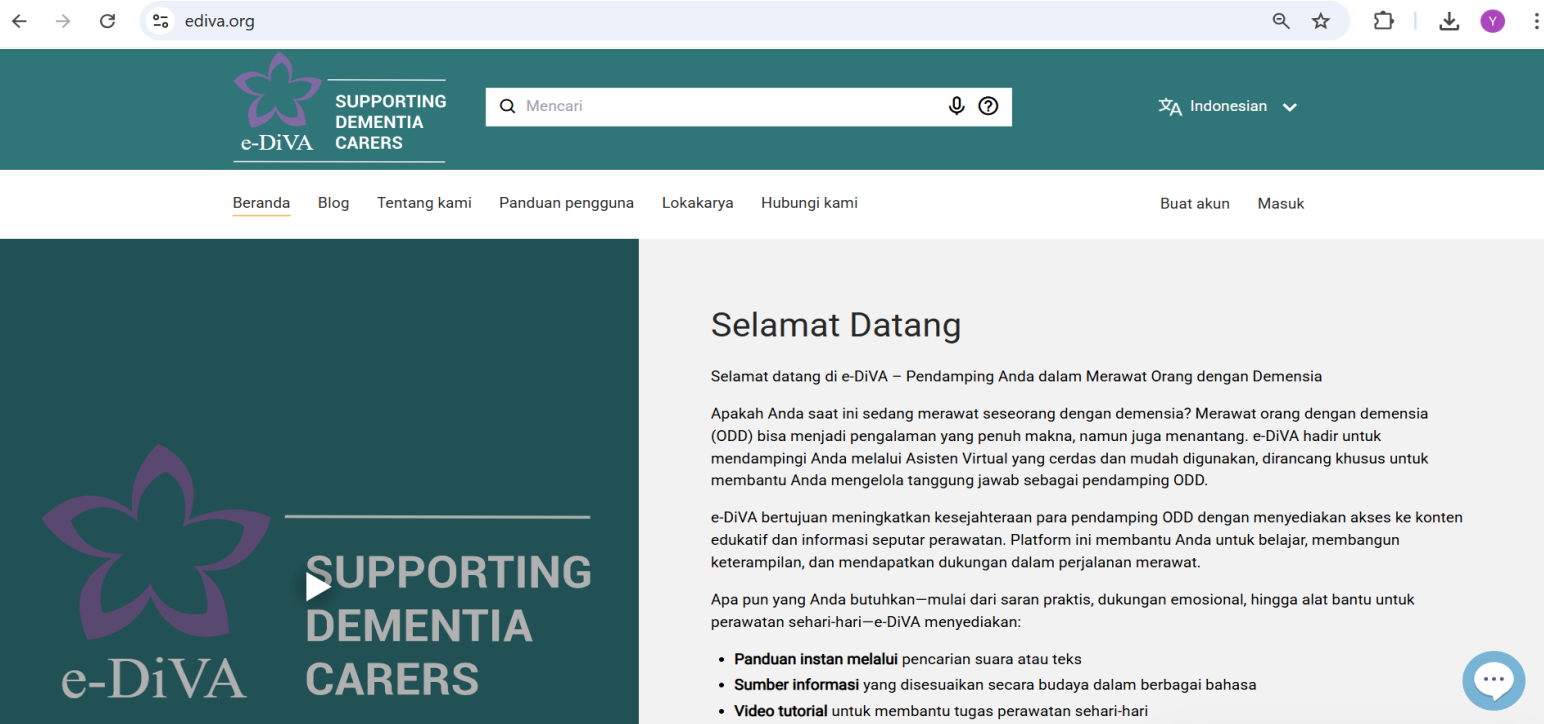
ediva.org

Y

e-DiVA SUPPORTING DEMENTIA CARERS

Mencari

Indonesian

Beranda Blog Tentang kami Panduan pengguna Lokakarya Hubungi kami

Buat akun Masuk

e-DiVA SUPPORTING DEMENTIA CARERS

Selamat Datang

Selamat datang di e-DiVA – Pendamping Anda dalam Merawat Orang dengan Demensia

Apakah Anda saat ini sedang merawat seseorang dengan demensia? Merawat orang dengan demensia (ODD) bisa menjadi pengalaman yang penuh makna, namun juga menantang. e-DiVA hadir untuk mendampingi Anda melalui Asisten Virtual yang cerdas dan mudah digunakan, dirancang khusus untuk membantu Anda mengelola tanggung jawab sebagai pendamping ODD.

e-DiVA bertujuan meningkatkan kesejahteraan para pendamping ODD dengan menyediakan akses ke konten edukatif dan informasi seputar perawatan. Platform ini membantu Anda untuk belajar, membangun keterampilan, dan mendapatkan dukungan dalam perjalanan merawat.

Apa pun yang Anda butuhkan—mulai dari saran praktis, dukungan emosional, hingga alat bantu untuk perawatan sehari-hari—e-DiVA menyediakan:

- **Panduan instan melalui** pencarian suara atau teks
- **Sumber informasi** yang disesuaikan secara budaya dalam berbagai bahasa
- **Video tutorial** untuk membantu tugas perawatan sehari-hari